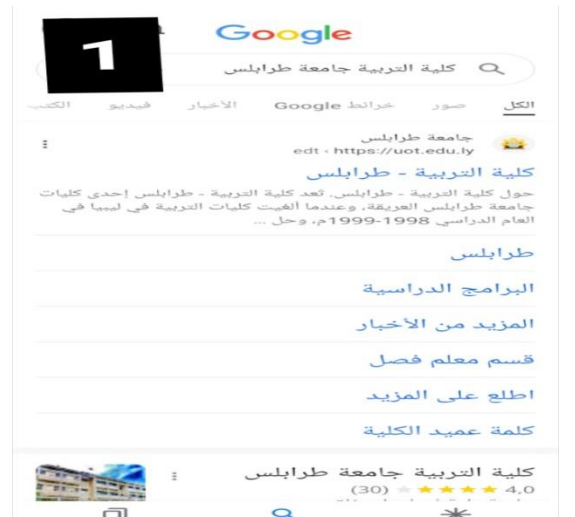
1

Google

كلية التربية جامعة طرابلس

الكل صور خرائط Google الأخبار فيديو الكتب

جامعة طرابلس
edt › https://uot.edu.ly

كلية التربية - طرابلس

حول كلية التربية - طرابلس. تعد كلية التربية - طرابلس إحدى كليات جامعة طرابلس العريقة، وعندما ألغيت كليات التربية في ليبيا في العام الدراسي 1998-1999م، وحل ...

طرابلس

البرامج الدراسية

المزيد من الأخبار

قسم معلم فصل

اطلع على المزيد

كلمة عميد الكلية

كلية التربية جامعة طرابلس

4,0 (30)